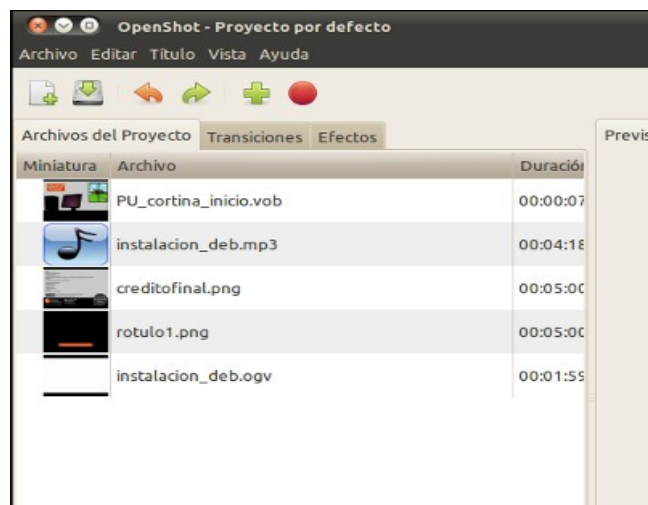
OpenShot - Proyecto por defecto

Archivo Editar Título Vista Ayuda

Archivos del Proyecto Transiciones Efectos

Previs

| Miniatura | Archivo | Duración |
|---|---|---|
| | PU_cortina_inicio.vob | 00:00:07 |
| | instalacion_deb.mp3 | 00:04:18 |
| | creditofinal.png | 00:05:00 |
| | rotulo1.png | 00:05:00 |
| | instalacion_deb.ogv | 00:01:59 |